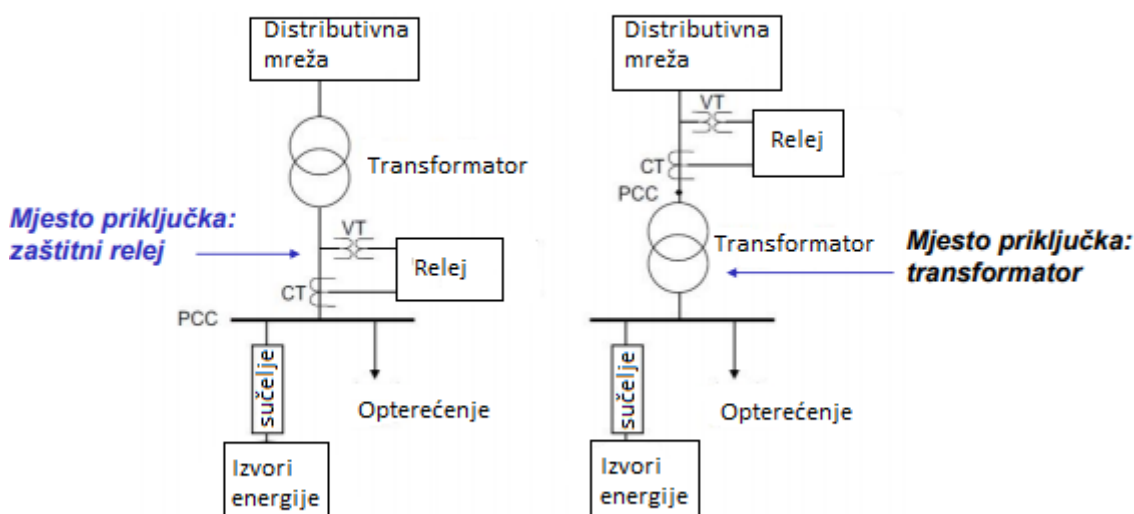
Distributivna mreža

Transformator

Mjesto priključka: zaštitni relej

VT

Relej

CT

PCC

sučelje

Opterećenje

Izvori energije

Distributivna mreža

VT

Relej

CT

PCC

Transformator

Mjesto priključka: transformator

sučelje

Opterećenje

Izvori energije